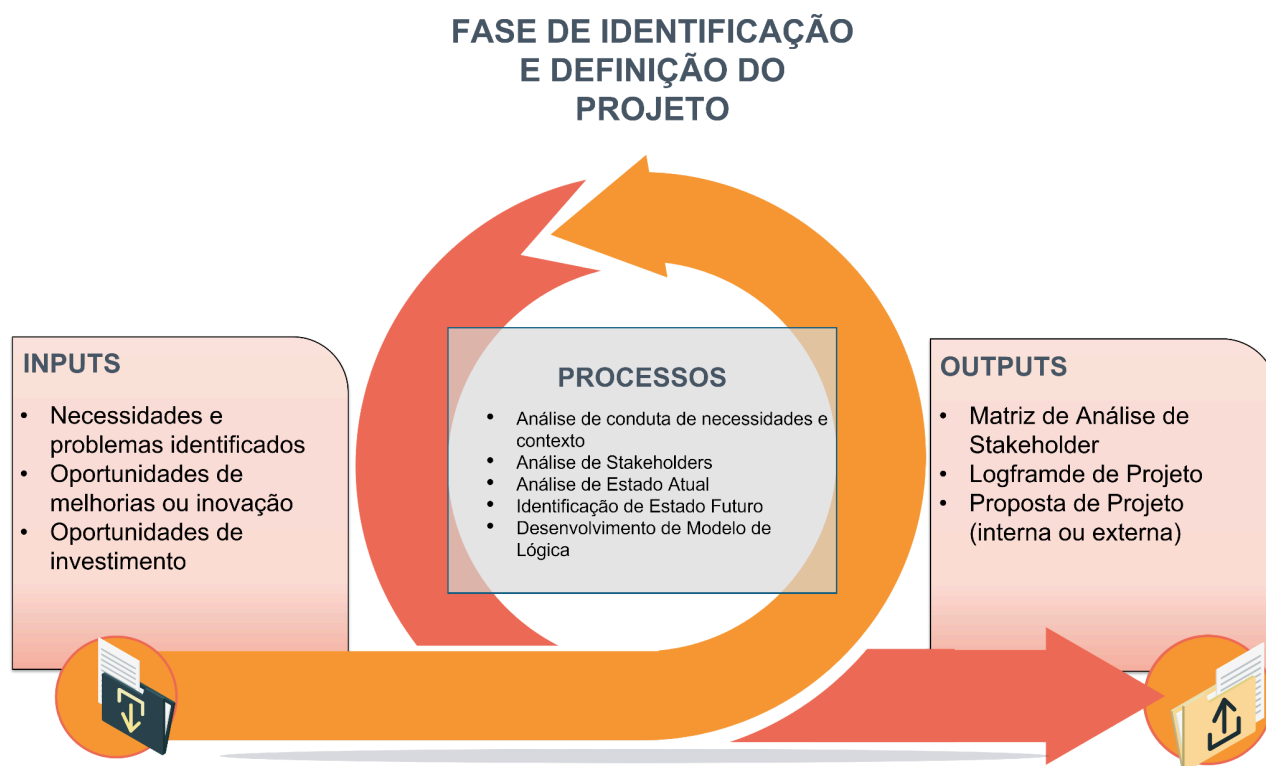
FASE DE IDENTIFICAÇÃO E DEFINIÇÃO DO PROJETO

INPUTS

- Necessidades e problemas identificados
- Oportunidades de melhorias ou inovação
- Oportunidades de investimento

PROCESSOS

- Análise de conduta de necessidades e contexto
- Análise de Stakeholders
- Análise de Estado Atual
- Identificação de Estado Futuro
- Desenvolvimento de Modelo de Lógica

OUTPUTS

- Matriz de Análise de Stakeholder
- Logframde de Projeto
- Proposta de Projeto (interna ou externa)